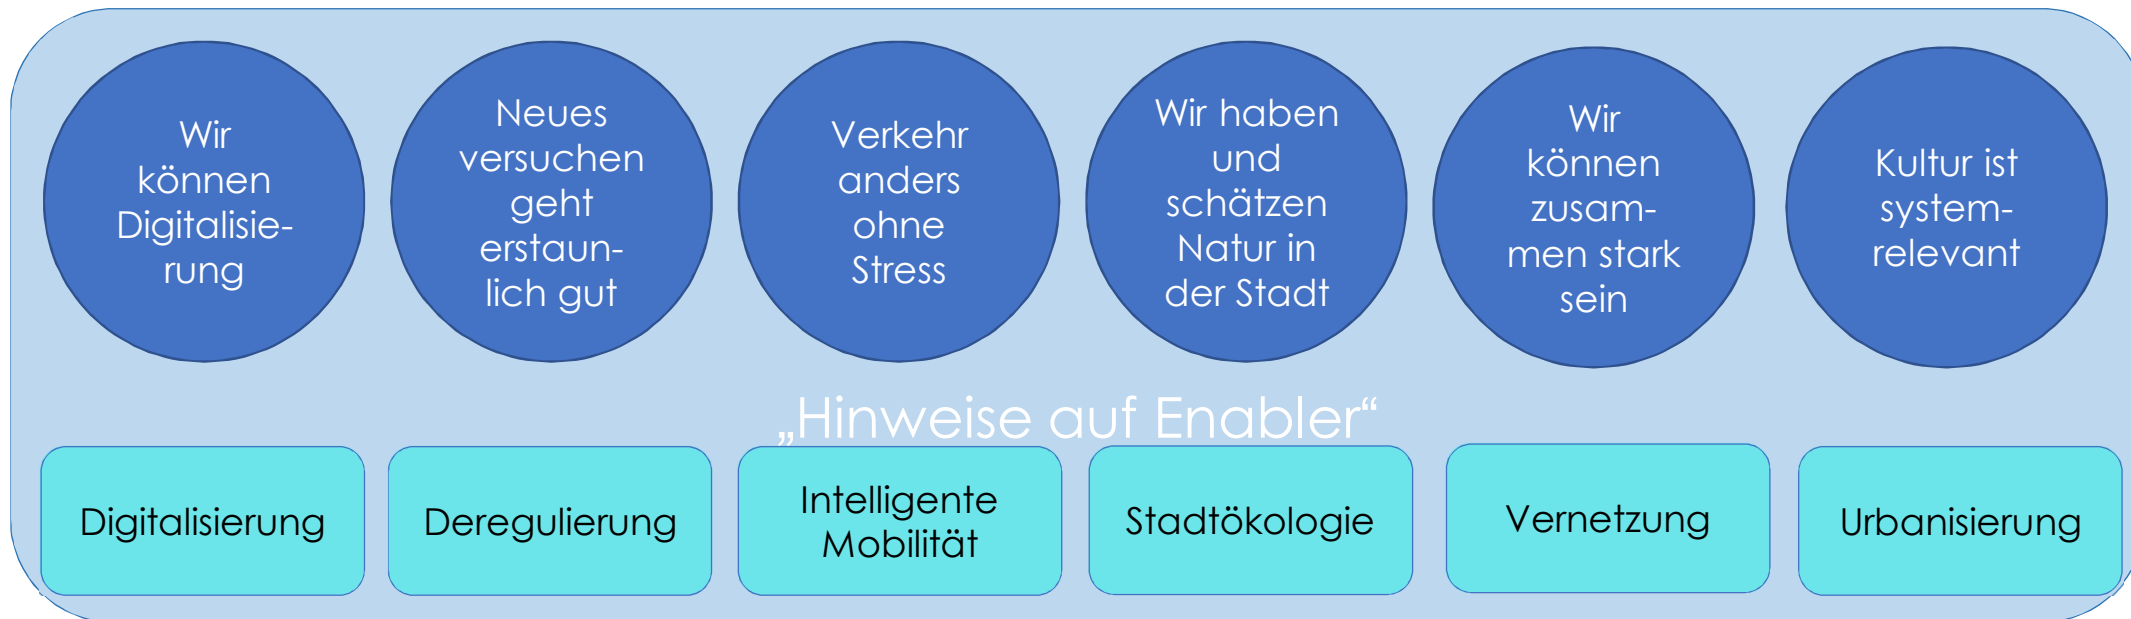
Wir können Digitalisie-rung

Neues versuchen geht erstaun-lich gut

Verkehr anders ohne Stress

Wir haben und schätzen Natur in der Stadt

Wir können zusam-men stark sein

Kultur ist system-relevant

„Hinweise auf Enabler“

Digitalisierung

Deregulierung

Intelligente Mobilität

Stadtökologie

Vernetzung

Urbanisierung